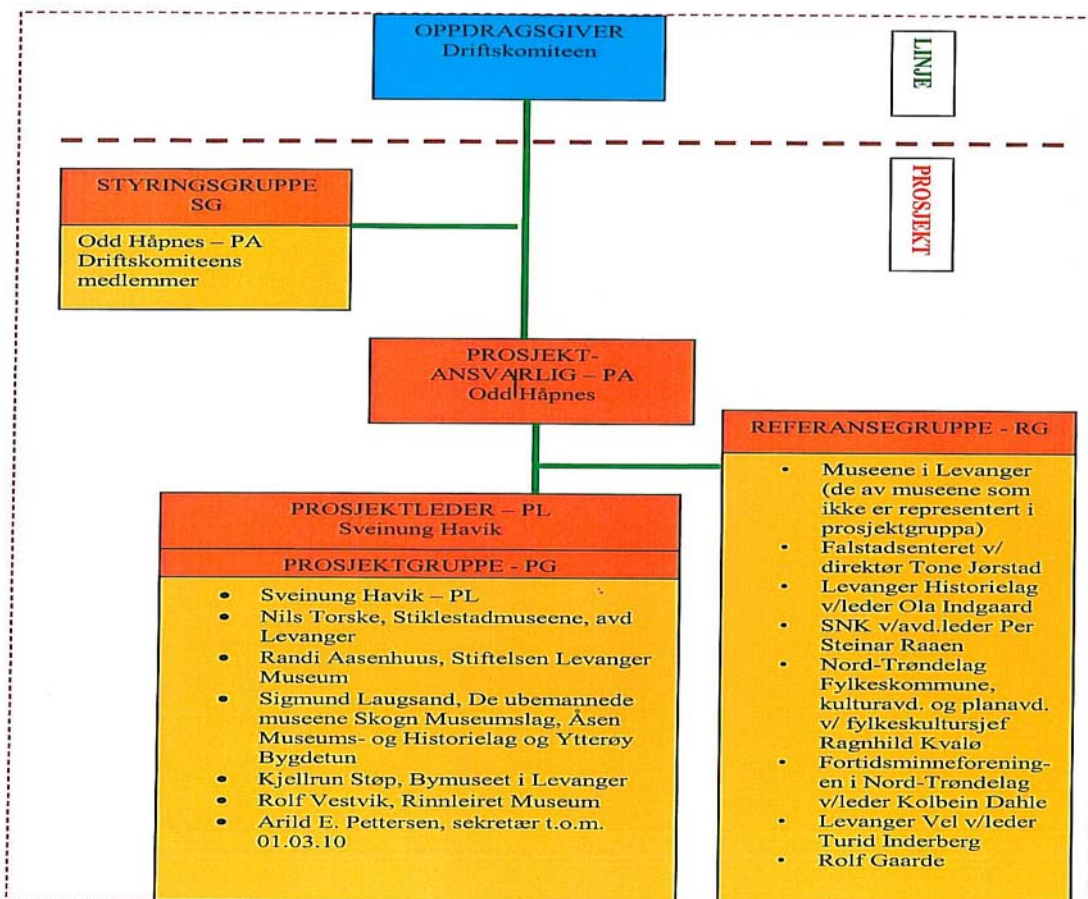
OPPDRAGSGIVER
Driftskomiteen

LINJE

PROSJEKT

STYRINGSGRUPPE
SG

Odd Håpnes – PA
Driftskomiteens medlemmer

PROSJEKT-ANSVARLIG – PA
Odd Håpnes

REFERANSEGRUPPE - RG

- Museene i Levanger (de av museene som ikke er representert i prosjektgruppa)
- Falstadsenteret v/ direktør Tone Jørstad
- Levanger Historielag v/leder Ola Indgaard
- SNK v/avd.leder Per Steinar Raaen
- Nord-Trøndelag Fylkeskommune, kulturavd. og planavd. v/ fylkeskultursjef Ragnhild Kvalø
- Fortidsminneforeningen i Nord-Trøndelag v/leder Kolbein Dahle
- Levanger Vel v/leder Turid Inderberg
- Rolf Gaarde

PROSJEKTLEDER – PL
Sveinung Havik

PROSJEKTGRUPPE - PG

- Sveinung Havik – PL
- Nils Torske, Stiklestadmuseene, avd Levanger
- Randi Aasenhuus, Stiftelsen Levanger Museum
- Sigmund Laugsand, De ubemannede museene Skogn Museumslag, Åsen Museums- og Historielag og Ytterøy Bygdetun
- Kjellrun Støp, Bymuseet i Levanger
- Rolf Vestvik, Rinnleiret Museum
- Arild E. Pettersen, sekretær t.o.m. 01.03.10